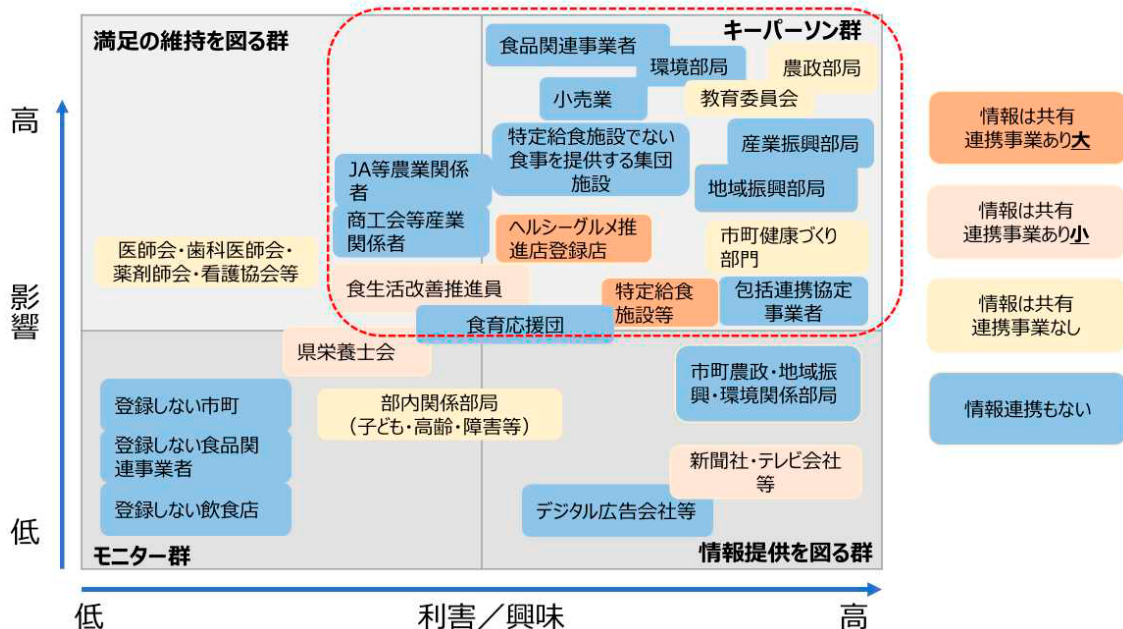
満足の維持を図る群

キーパーソン群

食品関連事業者

環境部局

農政部局

小売業

教育委員会

特定給食施設でない食事を提供する集団施設

産業振興部局

JA等農業関係者

地域振興部局

商工会等産業関係者

ヘルシーグルメ推進店登録店

市町健康づくり部門

医師会・歯科医師会・薬剤師会・看護協会等

食生活改善推進員

特定給食施設等

包括連携協定事業者

食育応援団

県栄養士会

市町農政・地域振興・環境関係部局

登録しない市町

部内関係部局（子ども・高齢・障害等）

登録しない食品関連事業者

新聞社・テレビ会社等

登録しない飲食店

デジタル広告会社等

モニター群

情報提供を図る群

高

影響

低

低

利害／興味

高

情報は共有連携事業あり大

情報は共有連携事業あり小

情報は共有連携事業なし

情報連携もない